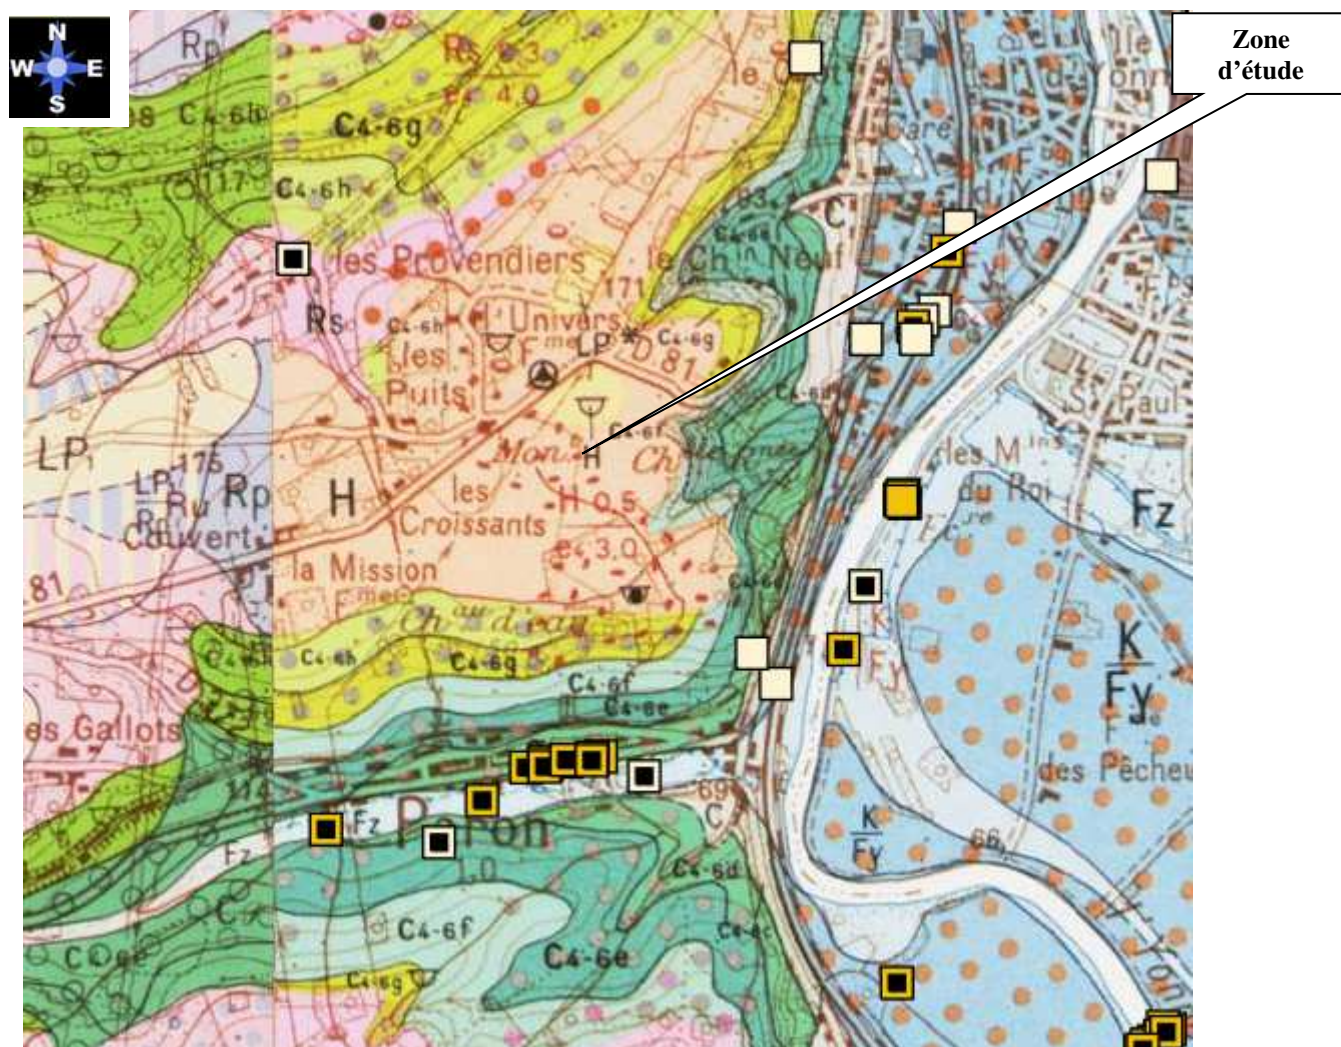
N
W
E
S

Zone d'étude

Rp
Rs
e4 3
e4 4.0
8
C4-6b
C4-6g
117
C4-6h
les Provendiers
le Chⁿ Neuf
171
Rs
C4-6h
Univers
les Puits
LP
D 81
C4-6g
C4-6f
Mon
H
Ch
LP
175
Rp
Ru
Rp
Couvert
H
les Croissants
H 0.5
e4 3.0
la Mission
81
Ch au d'eau
C4-6h
C4-6h
C4-6g
C4-6f
C4-6e
es Gallots
Fz
Paron
LO
C4-6d
C4-6f
C4-6e
C4-6g
C
C
le Gare
d'Yonne
C
les Mins du Roi
St Paul
Fz
K
Fy
K
Fy
des Pêcheu
K
Fy
66
69
Yonne